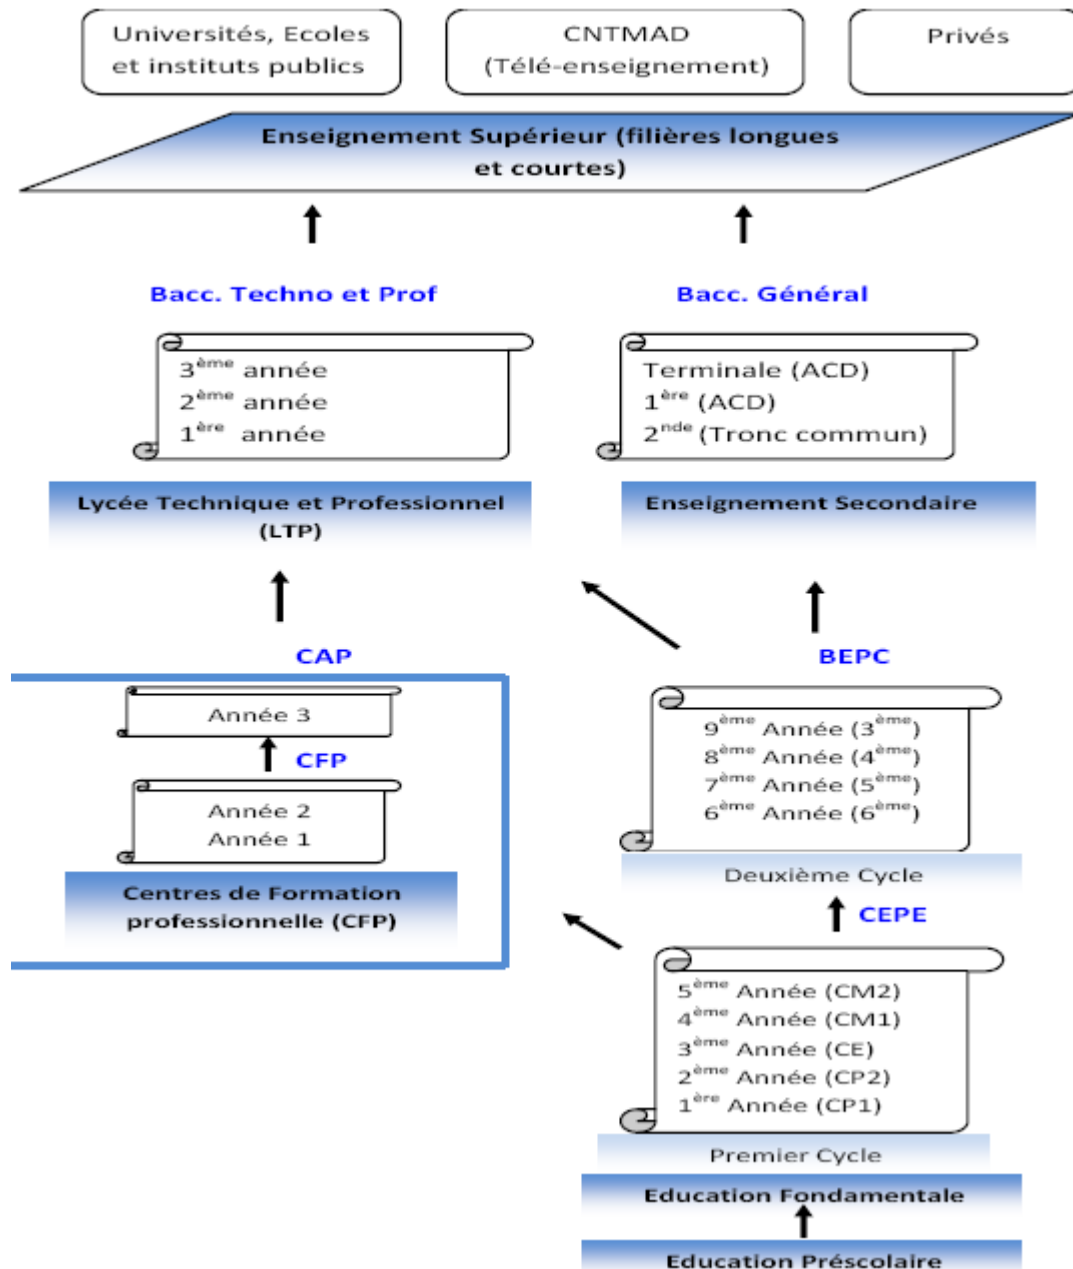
Universités, Ecoles et instituts publics

CNTMAD (Télé-enseignement)

Privés

Enseignement Supérieur (filières longues et courtes)

Bacc. Techno et Prof

Bacc. Général

$3^{ème}$ année
$2^{ème}$ année
$1^{ère}$ année

Terminale (ACD)
$1^{ère}$ (ACD)
$2^{nde}$ (Tronc commun)

Lycée Technique et Professionnel (LTP)

Enseignement Secondaire

CAP

BEPC

Année 3

CFP

Année 2
Année 1

Centres de Formation professionnelle (CFP)

$9^{ème}$ Année ($3^{ème}$)
$8^{ème}$ Année ($4^{ème}$)
$7^{ème}$ Année ($5^{ème}$)
$6^{ème}$ Année ($6^{ème}$)

Deuxième Cycle

CEPE

$5^{ème}$ Année (CM2)
$4^{ème}$ Année (CM1)
$3^{ème}$ Année (CE)
$2^{ème}$ Année (CP2)
$1^{ère}$ Année (CP1)

Premier Cycle

Education Fondamentale

Education Préscolaire